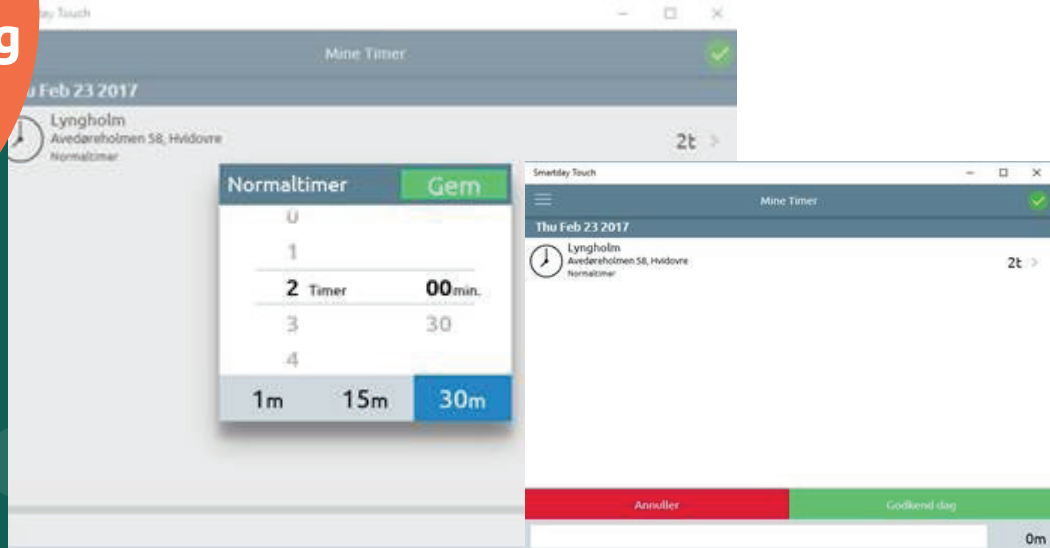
g

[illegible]ay Touch

Mine Timer

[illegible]u Feb 23 2017

Lyngholm
Avedøreholmen 58, Hvidovre
Normaltimer

2t

Normaltimer
Gem

0
1
2 Timer 00min.
3 30
4

1m 15m 30m

Smartday Touch

Mine Timer

Thu Feb 23 2017

Lyngholm
Avedøreholmen 58, Hvidovre
Normaltimer

2t

Annuller
Godkend dag

0m